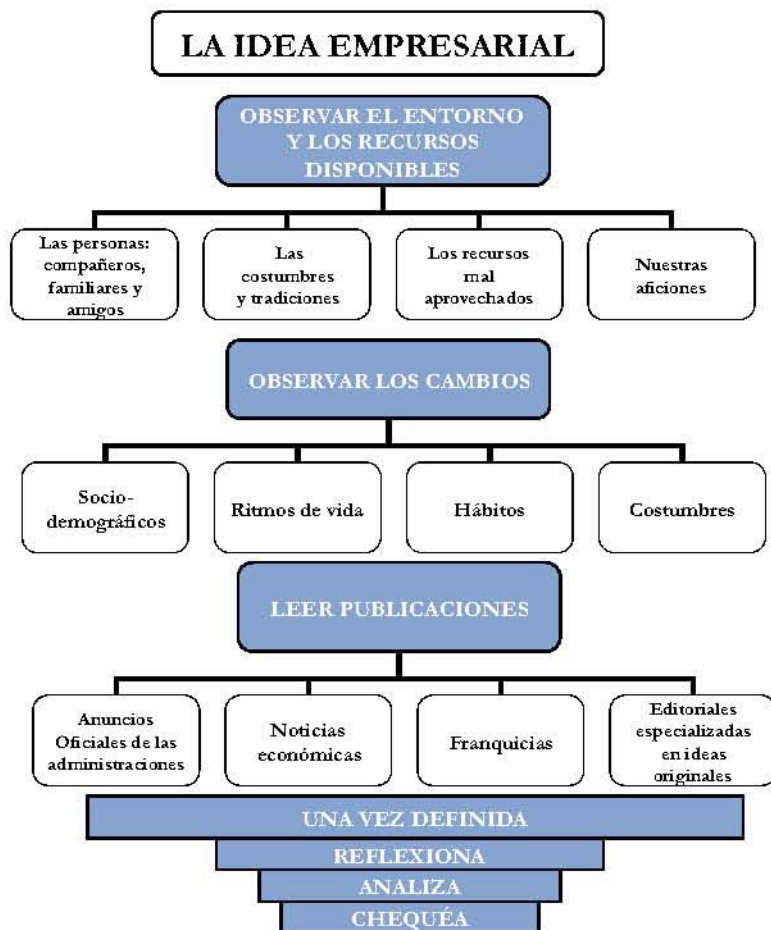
LA IDEA EMPRESARIAL

OBSERVAR EL ENTORNO Y LOS RECURSOS DISPONIBLES

Las personas: compañeros, familiares y amigos

Las costumbres y tradiciones

Los recursos mal aprovechados

Nuestras aficiones

OBSERVAR LOS CAMBIOS

Socio-demográficos

Ritmos de vida

Hábitos

Costumbres

LEER PUBLICACIONES

Anuncios Oficiales de las administraciones

Noticias económicas

Franquicias

Editoriales especializadas en ideas originales

UNA VEZ DEFINIDA

REFLEXIONA

ANALIZA

CHEQUÉA